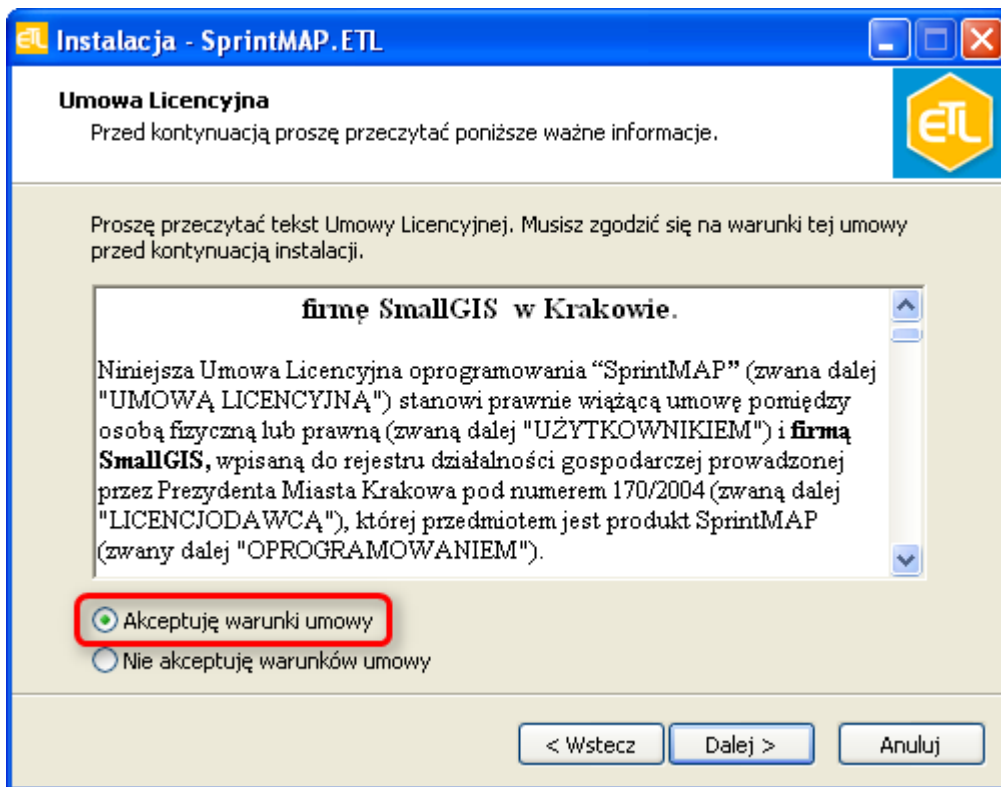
Instalacja - SprintMAP.ETL

Umowa Licencyjna
Przed kontynuacją proszę przeczytać poniższe ważne informacje.

ETL

Proszę przeczytać tekst Umowy Licencyjnej. Musisz zgodzić się na warunki tej umowy przed kontynuacją instalacji.

firmę SmallGIS w Krakowie.

Niniejsza Umowa Licencyjna oprogramowania "SprintMAP" (zwana dalej "UMOWĄ LICENCYJNĄ") stanowi prawnie wiążącą umowę pomiędzy osobą fizyczną lub prawną (zwaną dalej "UŻYTKOWNIKIEM") i **firmą SmallGIS,** wpisaną do rejestru działalności gospodarczej prowadzonej przez Prezydenta Miasta Krakowa pod numerem 170/2004 (zwaną dalej "LICENCJODAWCĄ"), której przedmiotem jest produkt SprintMAP (zwany dalej "OPROGRAMOWANIEM").

Akceptuję warunki umowy
Nie akceptuję warunków umowy

< Wstecz
Dalej >
Anuluj